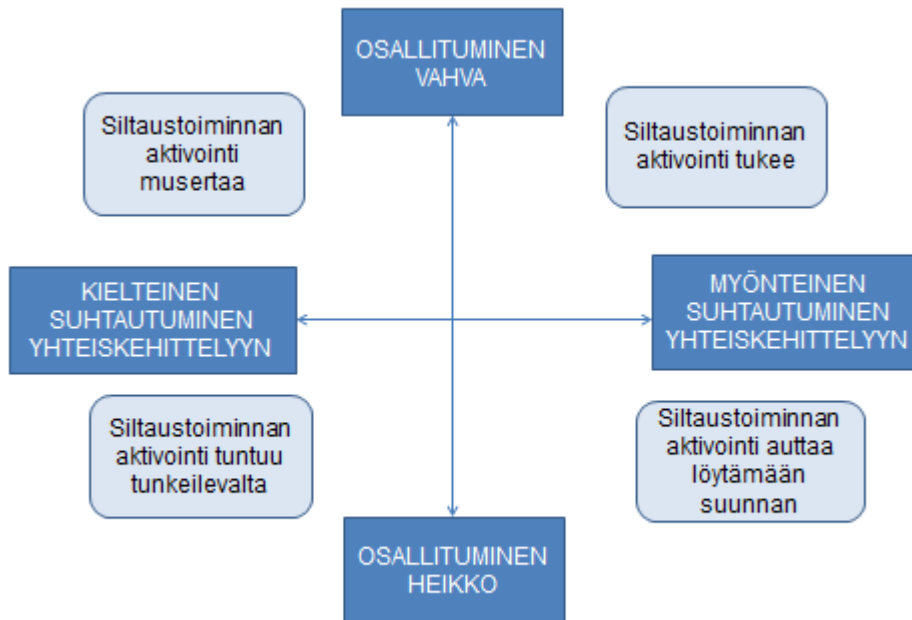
OSALLITUMINEN VAHVA

Siltaustoiminnan aktivointi musertaa

Siltaustoiminnan aktivointi tukee

KIELTEINEN SUHTAUTUMINEN YHTEISKEHITTELYYN

MYÖNTEINEN SUHTAUTUMINEN YHTEISKEHITTELYYN

Siltaustoiminnan aktivointi tuntuu tunkeilevalta

Siltaustoiminnan aktivointi auttaa löytämään suunnan

OSALLITUMINEN HEIKKO